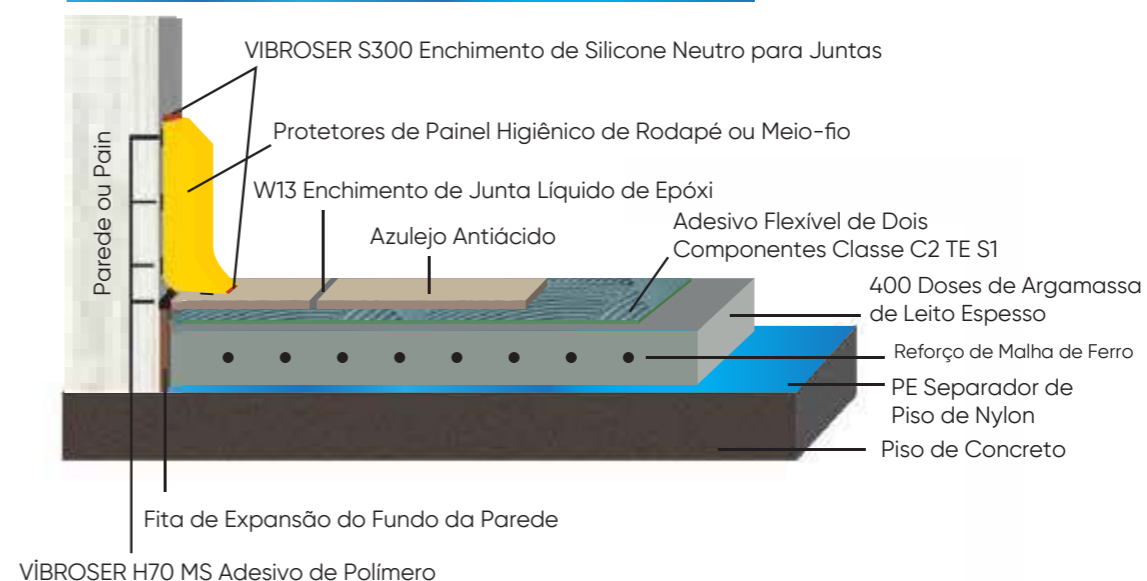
VIBROSER S300 Enchimento de Silicone Neutro para Juntas

Protetores de Painel Higiênico de Rodapé ou Meio-fio

W13 Enchimento de Junta Líquido de Epóxi

Azulejo Antiácido

Adesivo Flexível de Dois Componentes Classe C2 TE S1

400 Doses de Argamassa de Leito Espesso

Reforço de Malha de Ferro

PE Separador de Piso de Nylon

Piso de Concreto

Parede ou Pain

Fita de Expansão do Fundo da Parede

VİBROSER H70 MS Adesivo de Polímero